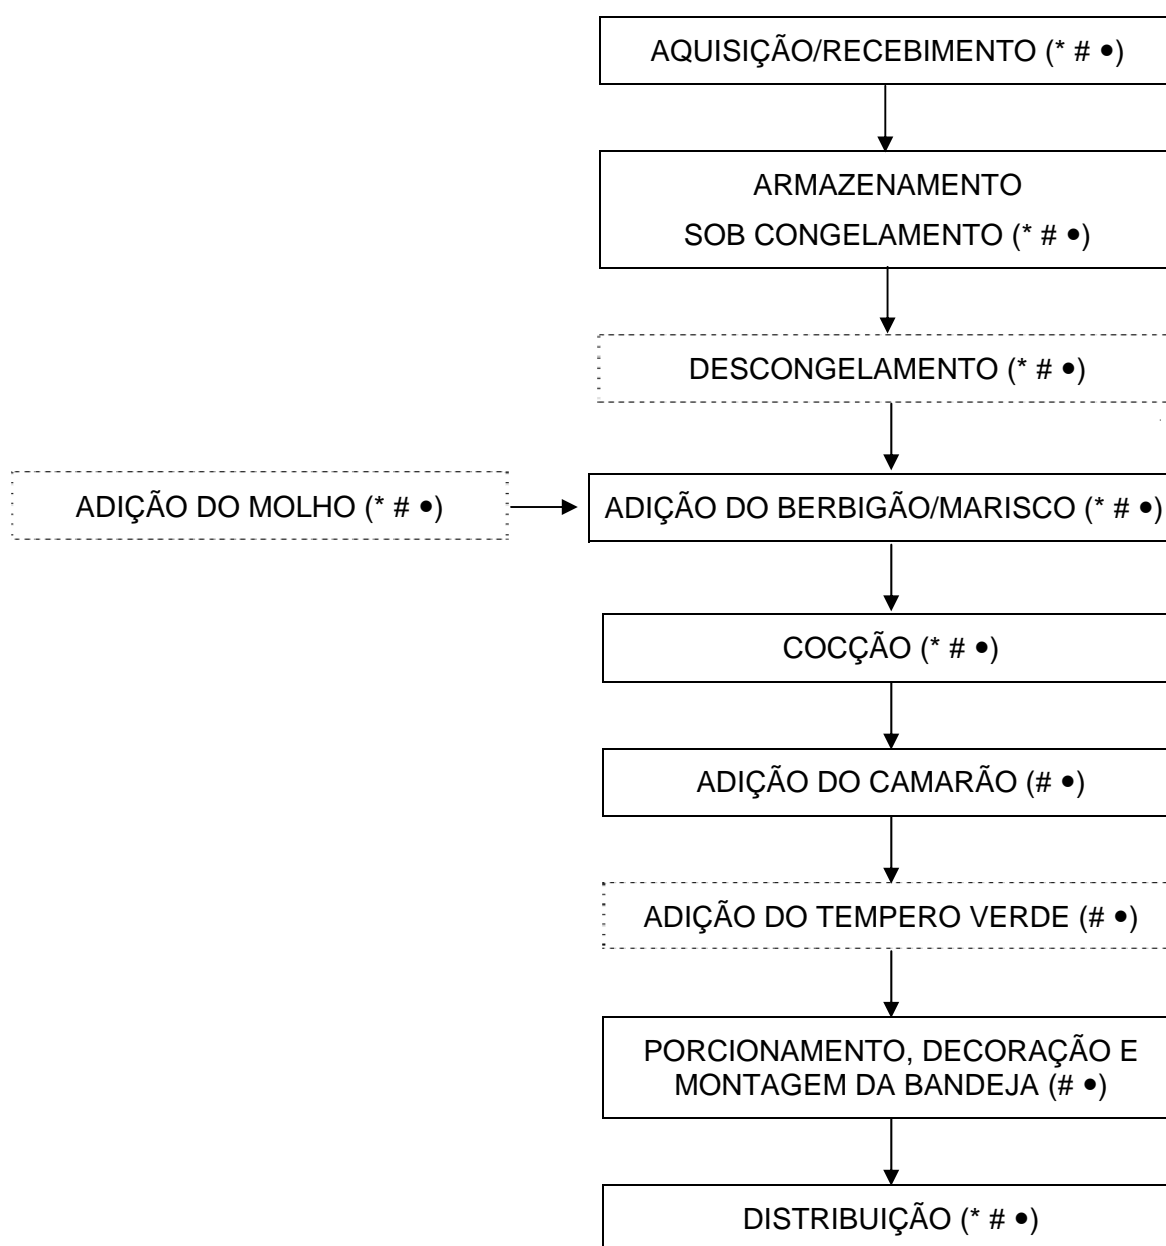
AQUISIÇÃO/RECEBIMENTO (* # •)

ARMAZENAMENTO SOB CONGELAMENTO (* # •)

DESCONGELAMENTO (* # •)

ADIÇÃO DO MOLHO (* # •)

ADIÇÃO DO BERBIGÃO/MARISCO (* # •)

COCÇÃO (* # •)

ADIÇÃO DO CAMARÃO (# •)

ADIÇÃO DO TEMPERO VERDE (# •)

PORCIONAMENTO, DECORAÇÃO E MONTAGEM DA BANDEJA (# •)

DISTRIBUIÇÃO (* # •)